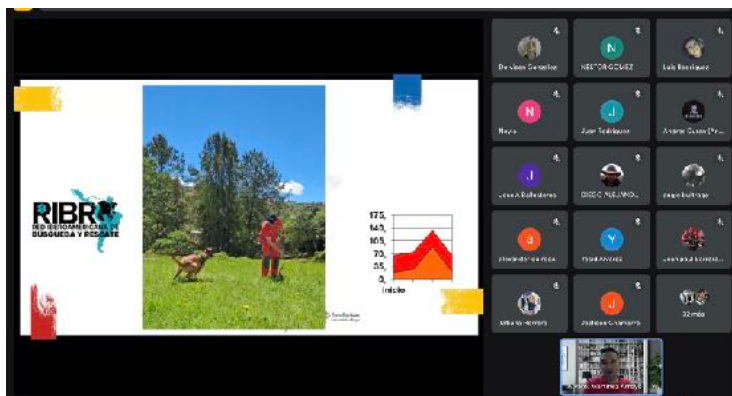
RIBR
RED IBEROAMERICANA DE BUSQUEDA Y RESCATE

175,
140,
105,
70,
35,
0,
Inicio

De Jose Gonzalez
N
NESTOR GOMEZ
Luis Rodriguez
N
Nayla
J
Juan Rodriguez
Andres Casas (Pr...
J
Jose A Ballesteros
DISEC PALMINO...
diego beltran
d
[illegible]
Y
Yinet Alvarez
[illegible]
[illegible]
J
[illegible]
32 más
Andrés Martinez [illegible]